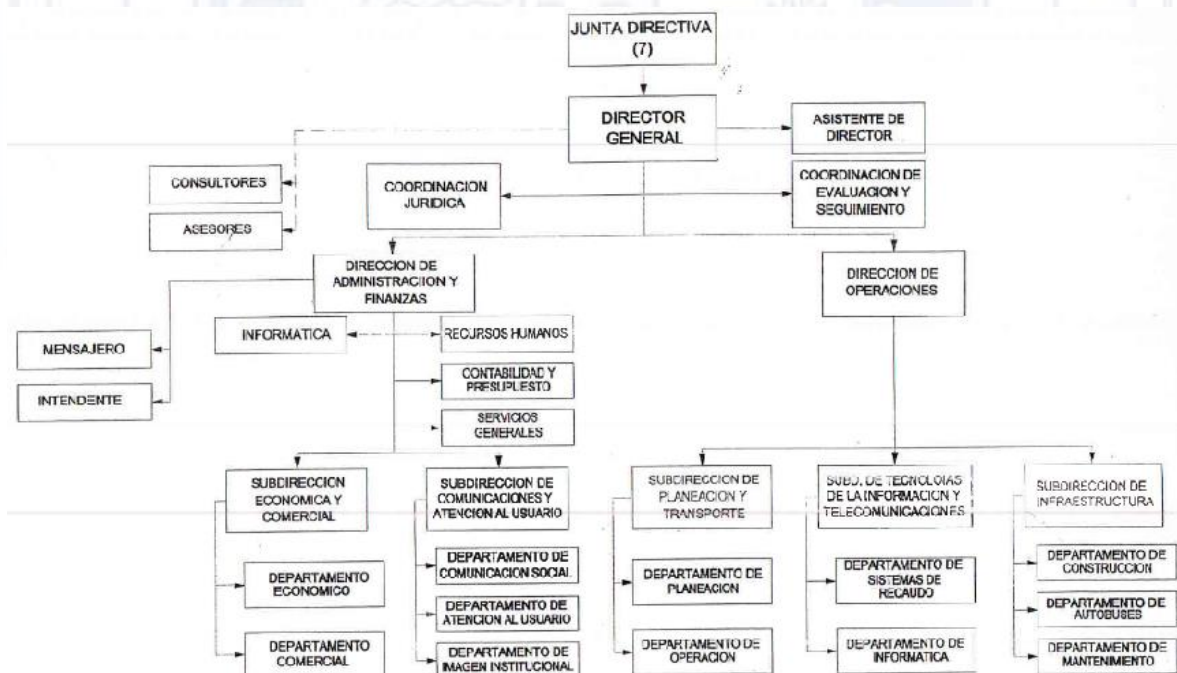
JUNTA DIRECTIVA (7)

DIRECTOR GENERAL

ASISTENTE DE DIRECTOR

CONSULTORES

ASESORES

COORDINACION JURIDICA

COORDINACION DE EVALUACION Y SEGUIMIENTO

DIRECCION DE ADMINISTRACION Y FINANZAS

DIRECCION DE OPERACIONES

MENSAJERO

INTENDENTE

INFORMATICA

RECURSOS HUMANOS

CONTABILIDAD Y PRESUPUESTO

SERVICIOS GENERALES

SUBDIRECCION ECONOMICA Y COMERCIAL

DEPARTAMENTO ECONOMICO

DEPARTAMENTO COMERCIAL

SUBDIRECCION DE COMUNICACIONES Y ATENCION AL USUARIO

DEPARTAMENTO DE COMUNICACION SOCIAL

DEPARTAMENTO DE ATENCION AL USUARIO

DEPARTAMENTO DE IMAGEN INSTITUCIONAL

SUBDIRECCION DE PLANEACION Y TRANSPORTE

DEPARTAMENTO DE PLANEACION

DEPARTAMENTO DE OPERACION

SUBD. DE TECNOLOGIAS DE LA INFORMACION Y TELECOMUNICACIONES

DEPARTAMENTO DE SISTEMAS DE RECAUDO

DEPARTAMENTO DE INFORMATICA

SUBDIRECCION DE INFRAESTRUCTURA

DEPARTAMENTO DE CONSTRUCCION

DEPARTAMENTO DE AUTOBUSES

DEPARTAMENTO DE MANTENIMIENTO